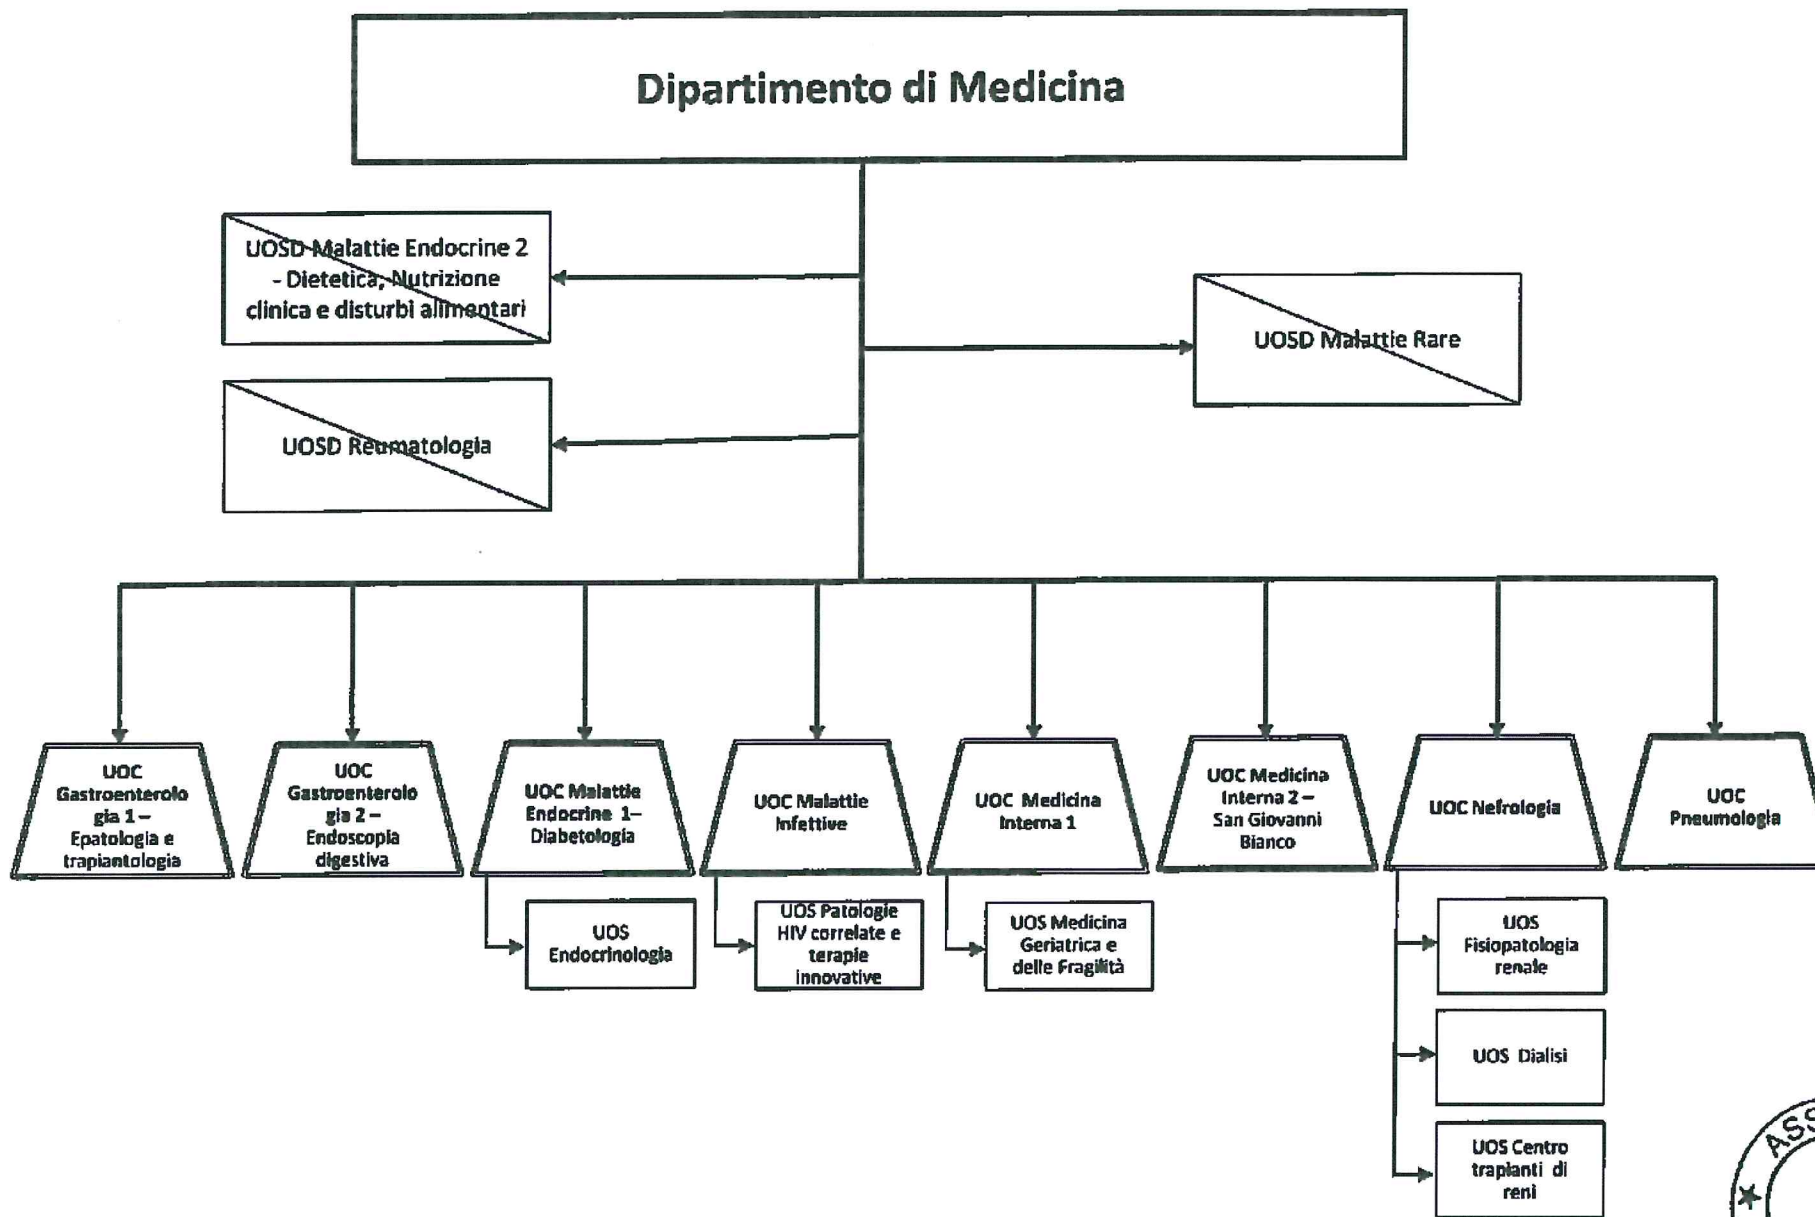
Dipartimento di Medicina

UOSD Malattie Endocrine 2 - Dietetica, Nutrizione clinica e disturbi alimentari

UOSD Reumatologia

UOSD Malattie Rare

UOC Gastroenterologia 1 – Epatologia e trapiantologia

UOC Gastroenterologia 2 – Endoscopia digestiva

UOC Malattie Endocrine 1– Diabetologia

UOS Endocrinologia

UOC Malattie Infettive

UOS Patologie HIV correlate e terapie innovative

UOC Medicina Interna 1

UOS Medicina Geriatrica e delle Fragilità

UOC Medicina Interna 2 – San Giovanni Bianco

UOC Nefrologia

UOS Fisiopatologia renale

UOS Dialisi

UOS Centro traplanti di reni

UOC Pneumologia

ASS